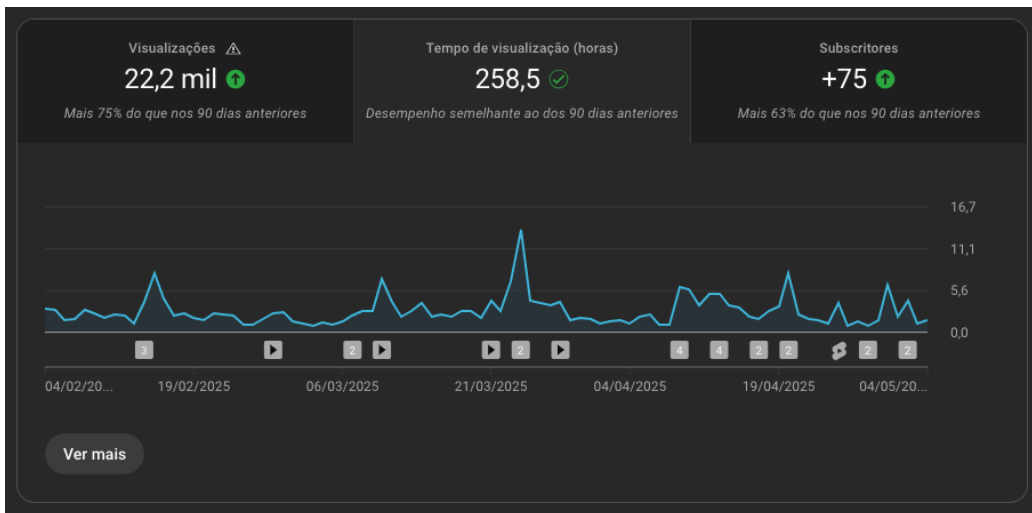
Visualizações ⚠
22,2 mil
Mais 75% do que nos 90 dias anteriores

Tempo de visualização (horas)
258,5
Desempenho semelhante ao dos 90 dias anteriores

Subscritores
+75
Mais 63% do que nos 90 dias anteriores

16,7
11,1
5,6
0,0

3 2 2 4 4 2 2 2 2

04/02/20... 19/02/2025 06/03/2025 21/03/2025 04/04/2025 19/04/2025 04/05/20...

Ver mais